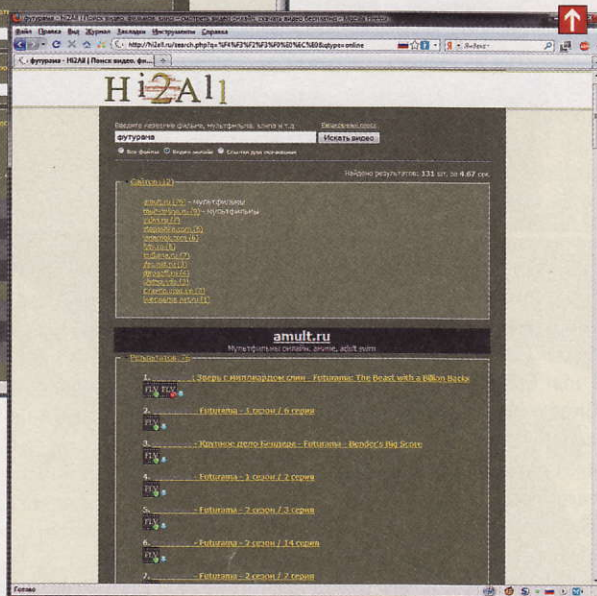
футурама - Hi2All | Поиск видео, фильмов, клипов - смотреть видео онлайн - скачать видео бесплатно - Mozilla Firefox

Файл Правка Вид Журнал Закладки Инструменты Справка

http://hi2all.ru/search.php?q=%F4%F3%F2%F3%F0%E0%EC%E0&qtype=online

Яндекс

футурама - Hi2All | Поиск видео, фи...

Hi2All

Введите название фильма, мультфильма, клипа и т.д.

футурама

Искать видео

Все файлы Видео онлайн Ссылки для скачивания

Найдено результатов: 131 шт. за 4.67 сек.

Сайтов (12)

amult.ru (5) - мультфильмы
multfilm.ru (5) - мультфильмы
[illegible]
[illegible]
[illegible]
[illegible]
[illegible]
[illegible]
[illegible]
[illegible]
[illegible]
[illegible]

amult.ru

Мультфильмы онлайн, anime, adult swim

Результатов (5)

1. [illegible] : Зверь с миллиардом спин - Futurama: The Beast with a Billion Backs

2. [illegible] - Futurama - 1 сезон / 6 серия

3. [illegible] : Крупное дело Бендера - Futurama - Bender's Big Score

4. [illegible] - Futurama - 1 сезон / 2 серия

5. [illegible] - Futurama - 2 сезон / 3 серия

6. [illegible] - Futurama - 2 сезон / 14 серия

7. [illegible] - Futurama - 2 сезон / 2 серия

Готово